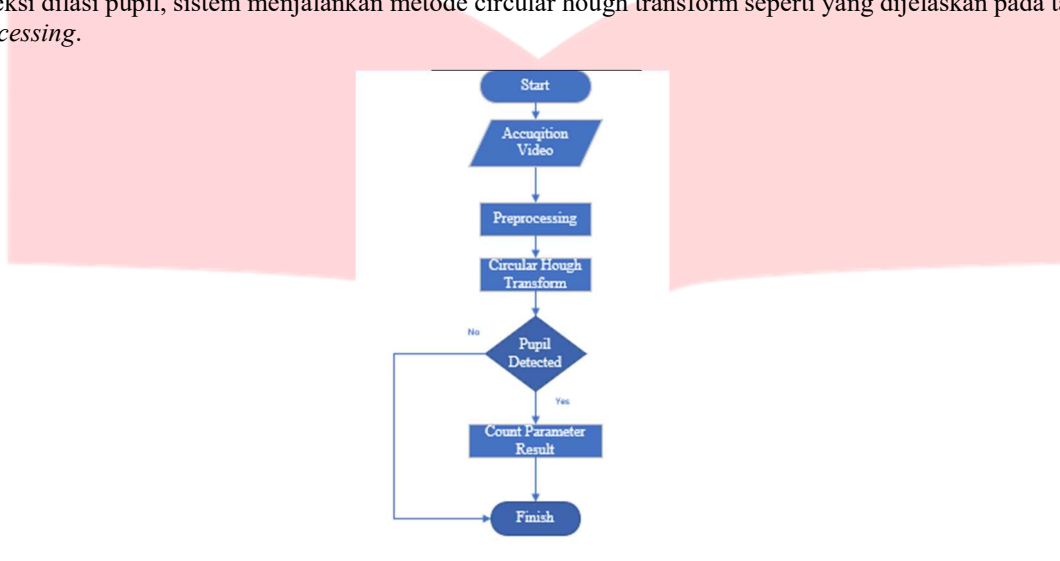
eksi dilasi pupil, sistem menjalankan metode circular hough transform seperti yang dijelaskan pada t cessing.

Start

Accuqition Video

Preprocessing

Circular Hough Transform

No

Pupil Detected

Yes

Count Parameter Result

Finish